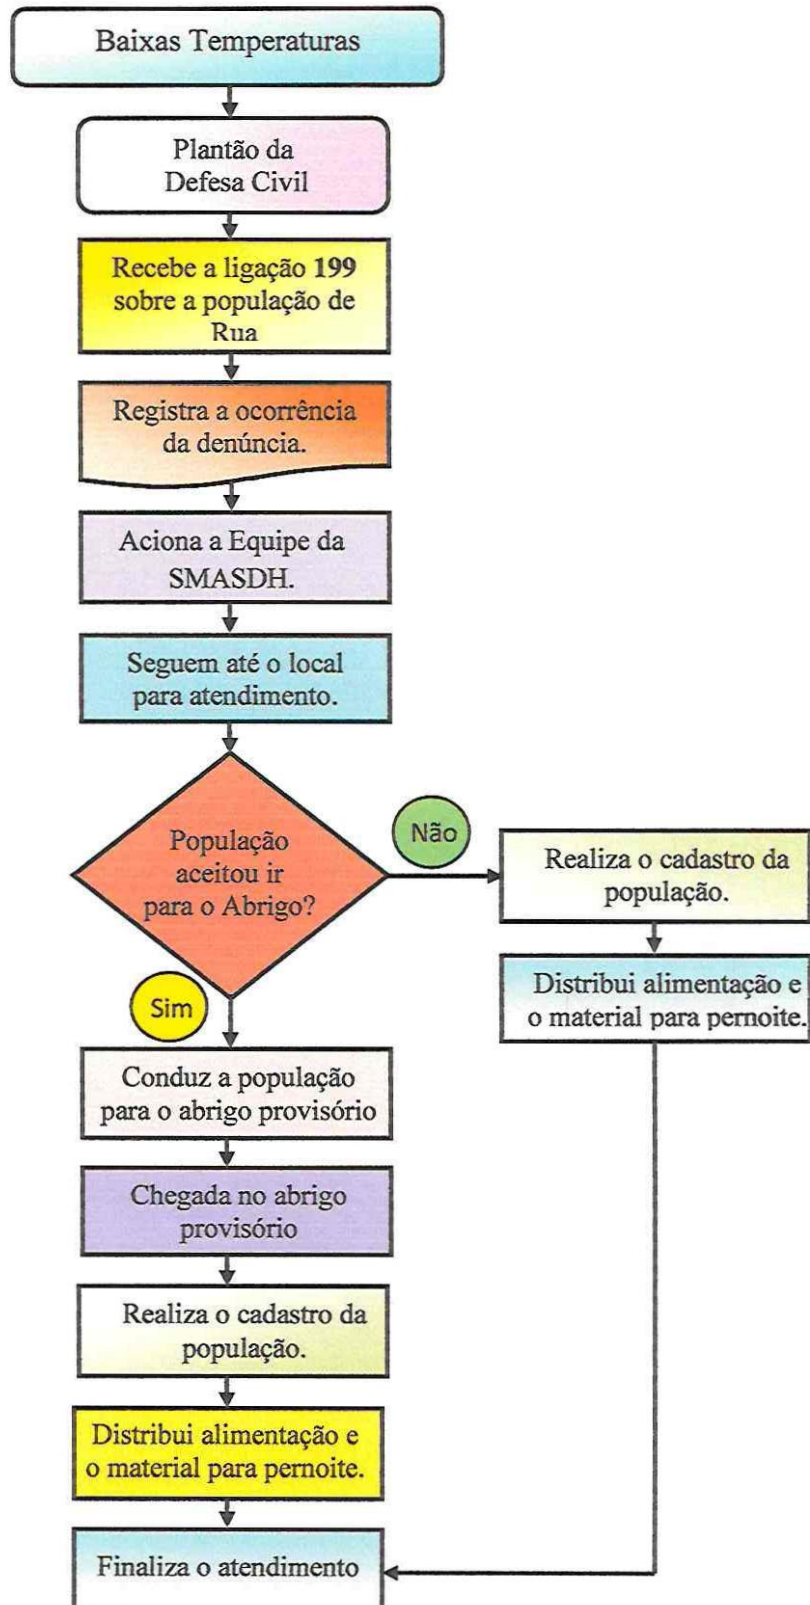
Baixas Temperaturas

Plantão da Defesa Civil

Recebe a ligação 199 sobre a população de Rua

Registra a ocorrência da denúncia.

Aciona a Equipe da SMASDH.

Seguem até o local para atendimento.

População aceitou ir para o Abrigo?

Não

Realiza o cadastro da população.

Distribui alimentação e o material para pernoite.

Sim

Conduz a população para o abrigo provisório

Chegada no abrigo provisório

Realiza o cadastro da população.

Distribui alimentação e o material para pernoite.

Finaliza o atendimento